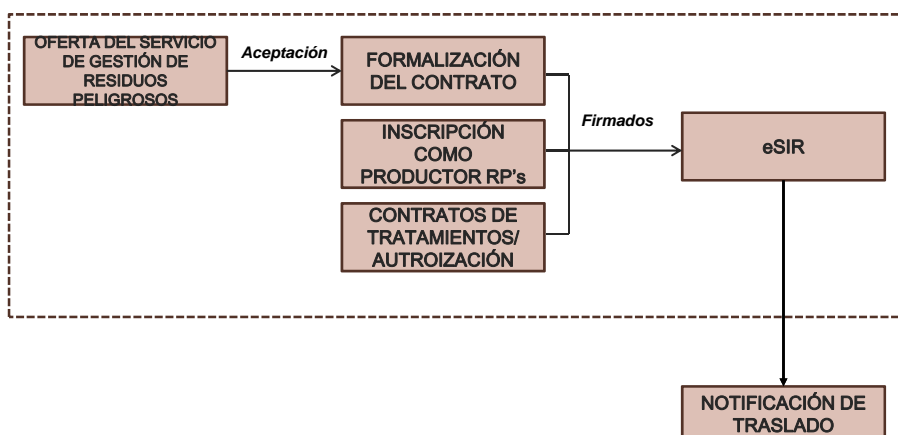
OFERTA DEL SERVICIO DE GESTIÓN DE RESIDUOS PELIGROSOS

Aceptación

FORMALIZACIÓN DEL CONTRATO

INSCRIPCIÓN COMO PRODUCTOR RP's

CONTRATOS DE TRATAMIENTOS/ AUTROIZACIÓN

Firmados

eSIR

NOTIFICACIÓN DE TRASLADO